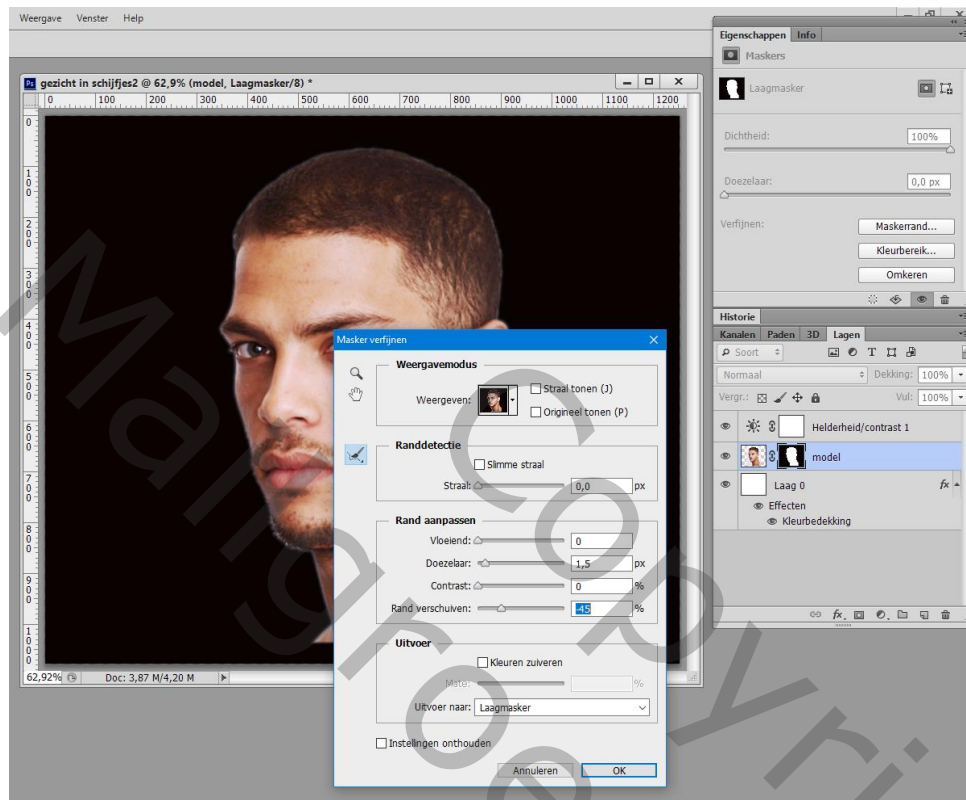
Weergave Venster Help

gezicht in schijfjes2 @ 62,9% (model, Laagmasker/8) *

0 100 200 300 400 500 600 700 800 900 1000 1100 1200

62,92% Doc: 3,87 M/4,20 M

Eigenschappen Info
Maskers
Laagmasker
Dichtheid: 100%
Doezelaar: 0,0 px
Verfijnen: Maskerrand...
Kleurbereik...
Omkeren

Historie
Kanalen Paden 3D Lagen
Soort
Normaal Dekking: 100%
Vergr.: Vul: 100%
Helderheid/contrast 1
model
Laag 0
Effecten
Kleurbedekking

Masker verfijnen
Weergavemodus
Weergeven:
Straal tonen (J)
Origineel tonen (P)
Randdetectie
Slimme straal
Straal: 0,0 px
Rand aanpassen
Vloeiend: 0
Doezelaar: 1,5 px
Contrast: 0 %
Rand verschuiven: -45 %
Uitvoer
Kleuren zuiveren
Mate: %
Uitvoer naar: Laagmasker
Instellingen onthouden
Annuleren OK

Mangrove Copyright